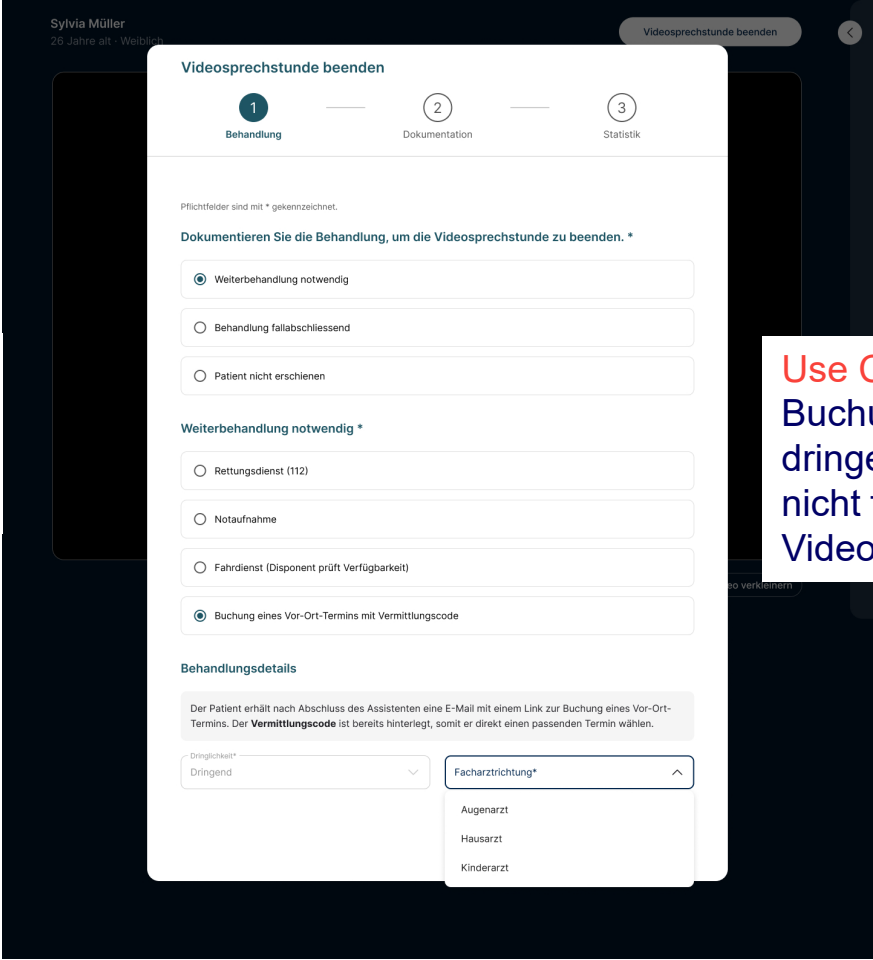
Sylvia Müller
26 Jahre alt · Weiblich

Videosprechstunde beenden

Videosprechstunde beenden

1
Behandlung

2
Dokumentation

3
Statistik

Pflichtfelder sind mit * gekennzeichnet.

Dokumentieren Sie die Behandlung, um die Videosprechstunde zu beenden. *

Weiterbehandlung notwendig

Behandlung fallabschliessend

Patient nicht erschienen

Weiterbehandlung notwendig *

Rettungsdienst (112)

Notaufnahme

Fahrdienst (Disponent prüft Verfügbarkeit)

Buchung eines Vor-Ort-Termins mit Vermittlungscode

Behandlungsdetails

Der Patient erhält nach Abschluss des Assistenten eine E-Mail mit einem Link zur Buchung eines Vor-Ort-Termins. Der **Vermittlungscode** ist bereits hinterlegt, somit er direkt einen passenden Termin wählen.

Dringlichkeit*
Dringend

Facharztrichtung*

Augenarzt

Hausarzt

Kinderarzt

eo verkleinern

Use C
Buchu
dringe
nicht f
Video